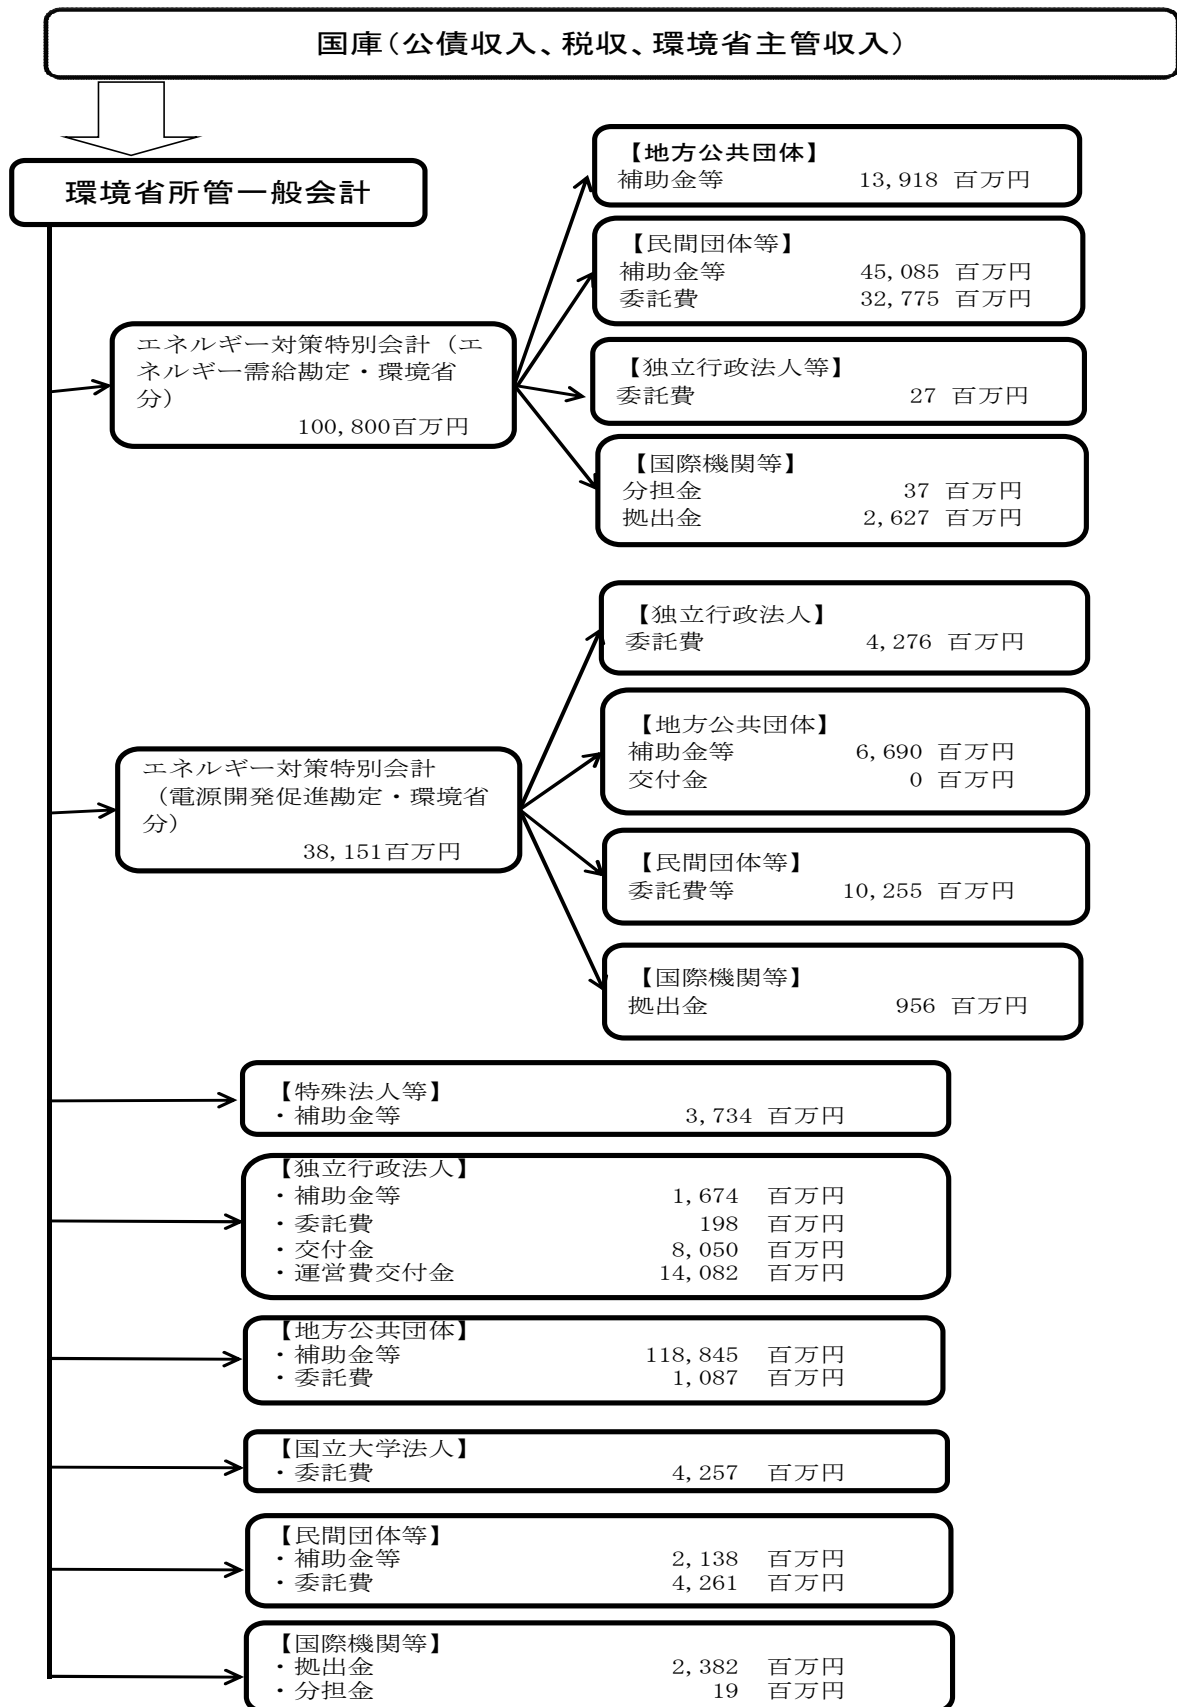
国庫（公債収入、税収、環境省主管収入）

環境省所管一般会計

エネルギー対策特別会計（エネルギー需給勘定・環境省分）
100,800百万円

【地方公共団体】
補助金等 13,918 百万円

【民間団体等】
補助金等 45,085 百万円
委託費 32,775 百万円

【独立行政法人等】
委託費 27 百万円

【国際機関等】
分担金 37 百万円
拠出金 2,627 百万円

エネルギー対策特別会計（電源開発促進勘定・環境省分）
38,151百万円

【独立行政法人】
委託費 4,276 百万円

【地方公共団体】
補助金等 6,690 百万円
交付金 0 百万円

【民間団体等】
委託費等 10,255 百万円

【国際機関等】
拠出金 956 百万円

【特殊法人等】
・補助金等 3,734 百万円

【独立行政法人】
・補助金等 1,674 百万円
・委託費 198 百万円
・交付金 8,050 百万円
・運営費交付金 14,082 百万円

【地方公共団体】
・補助金等 118,845 百万円
・委託費 1,087 百万円

【国立大学法人】
・委託費 4,257 百万円

【民間団体等】
・補助金等 2,138 百万円
・委託費 4,261 百万円

【国際機関等】
・拠出金 2,382 百万円
・分担金 19 百万円